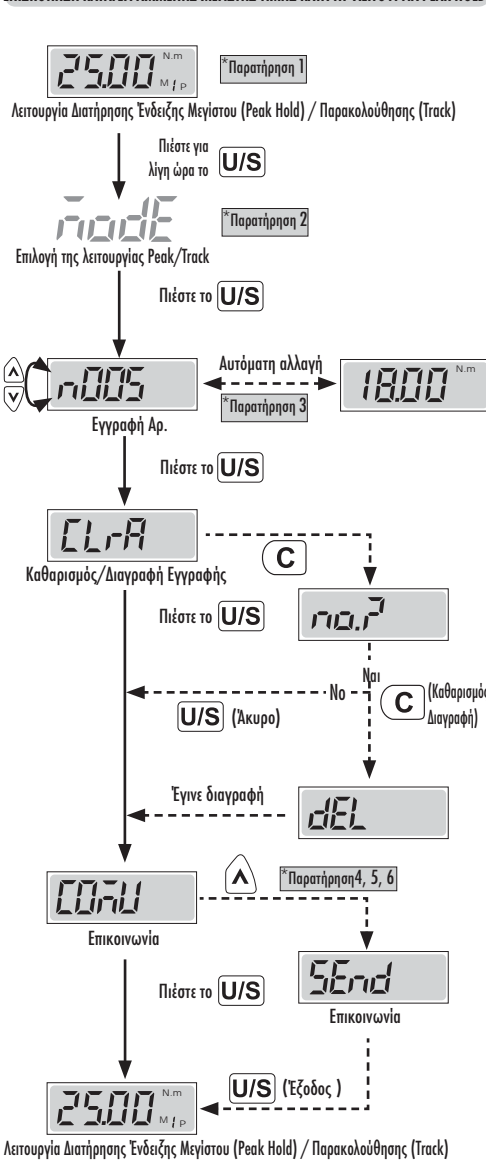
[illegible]

25.00 N.m M P

*Παρατήρηση 1

Λειτουργία Διατήρησης Ένδειξης Μεγίστου (Peak Hold) / Παρακολούθησης (Track)

Πιέστε για λίγη ώρα το U/S

modE

*Παρατήρηση 2

Επιλογή της λειτουργίας Peak/Track

Πιέστε το U/S

n005

Αυτόματη αλλαγή

18.00 N.m

*Παρατήρηση 3

Εγγραφή Αρ.

Πιέστε το U/S

CLrA

C

Καθαρισμός/Διαγραφή Εγγραφής

Πιέστε το U/S

no.?

Ναι

No

C (Καθαρισμός Διαγραφή)

U/S (Άκυρο)

Έγινε διαγραφή

dEL

COMU

^

*Παρατήρηση4, 5, 6

Επικοινωνία

SEnd

Πιέστε το U/S

Επικοινωνία

U/S (Έξοδος )

25.00 N.m M P

Λειτουργία Διατήρησης Ένδειξης Μεγίστου (Peak Hold) / Παρακολούθησης (Track)